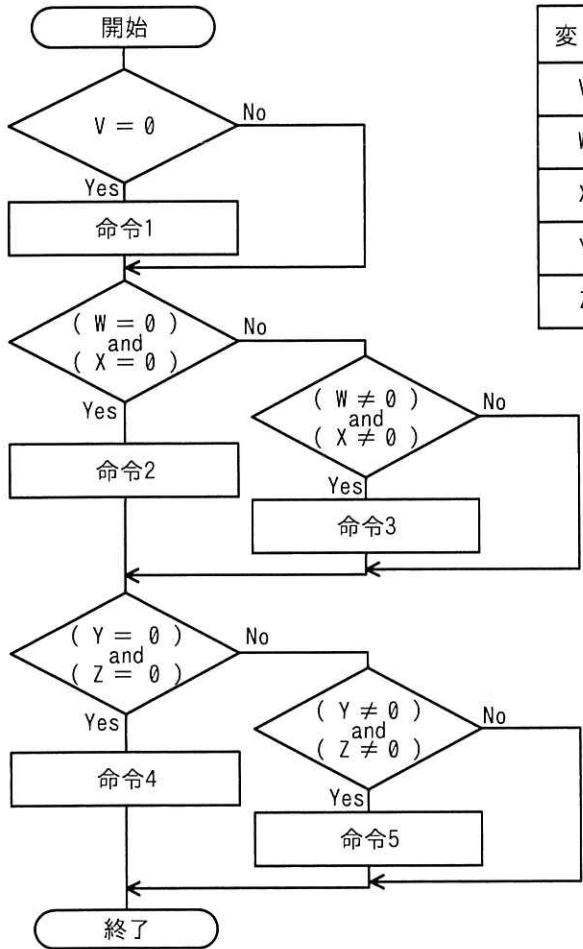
開始

$V = 0$

No

Yes

命令1

$(W = 0)$ and $(X = 0)$

No

Yes

$(W \neq 0)$ and $(X \neq 0)$

No

命令2

Yes

命令3

$(Y = 0)$ and $(Z = 0)$

No

Yes

$(Y \neq 0)$ and $(Z \neq 0)$

No

命令4

Yes

命令5

終了

| 変 |
|---|
| V |
| W |
| X |
| Y |
| Z |